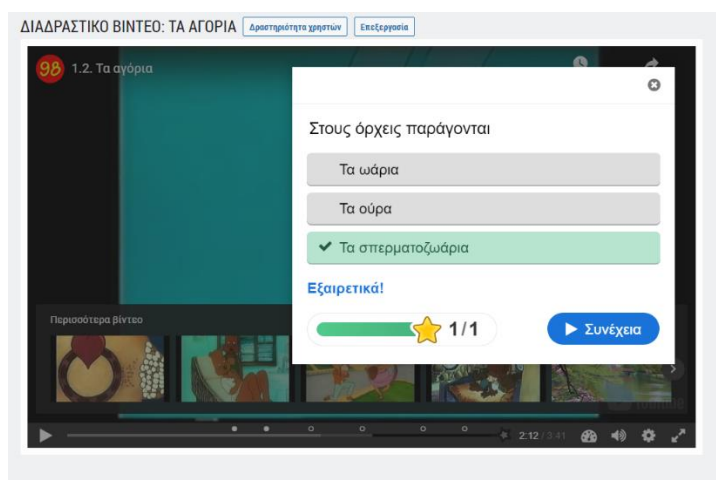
ΔΙΑΔΡΑΣΤΙΚΟ ΒΙΝΤΕΟ: ΤΑ ΑΓΟΡΙΑ Δραστηριότητα χρηστών Επεξεργασία

98 1.2. Τα αγόρια

Στους όρχεις παράγονται

Τα ωάρια

Τα ούρα

✔ Τα σπερματοζωάρια

Εξαιρετικά!

1/1

▶ Συνέχεια

Περισσότερα βίντεο

2:12 / 3:41